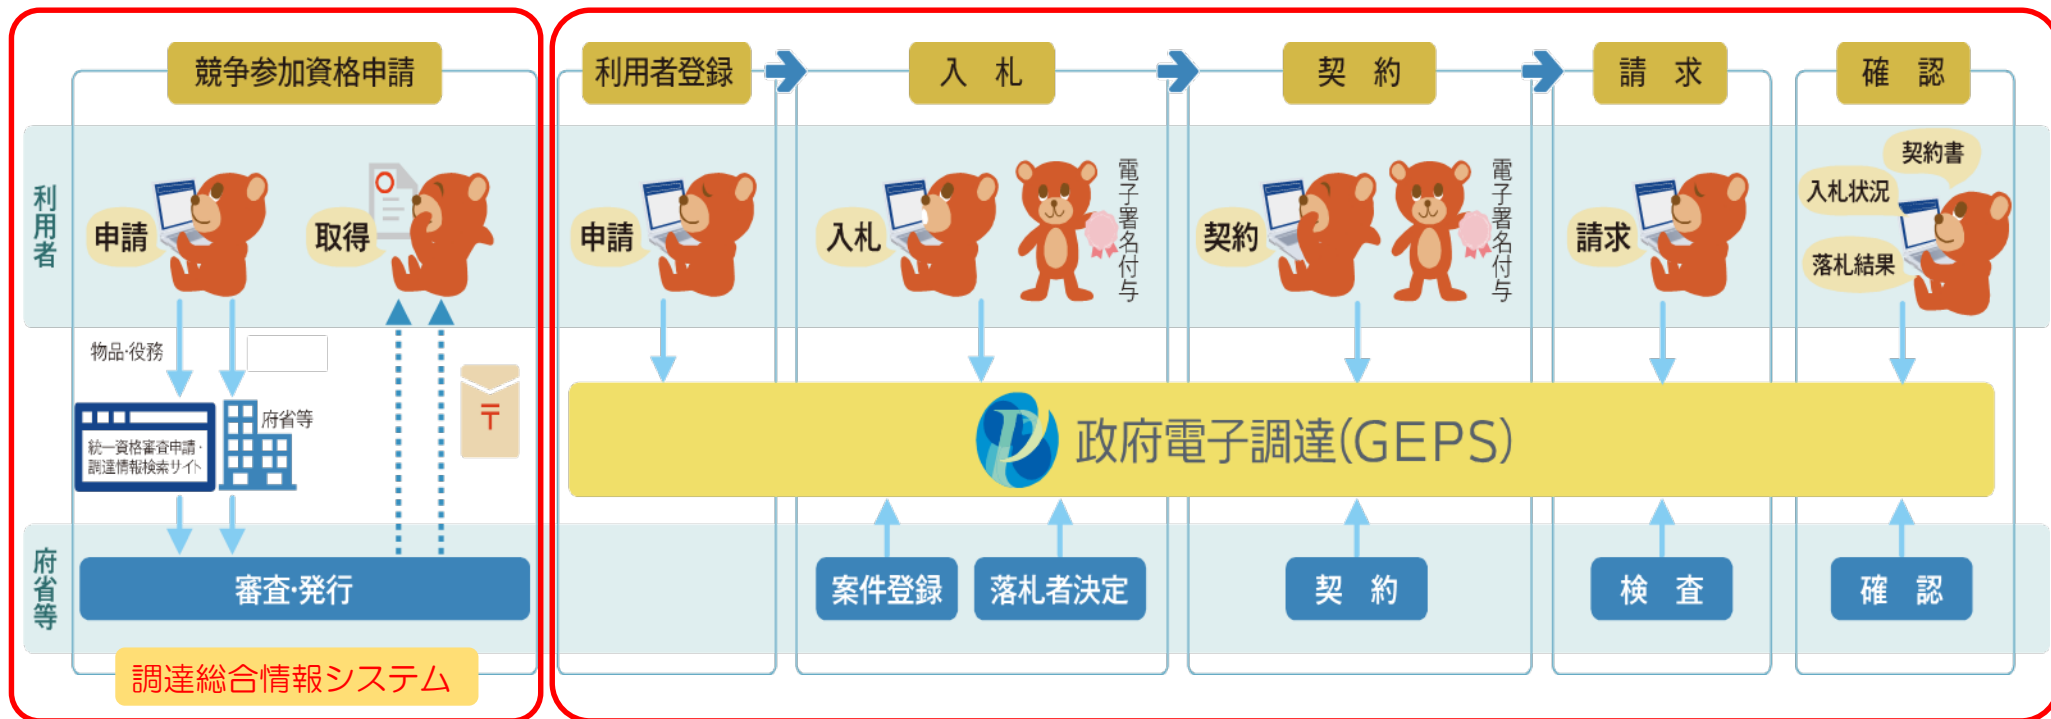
競争参加資格申請

利用者

申請

取得

物品·役務

統一資格審査申請·調達情報検索サイト

府省等

〒

府省等

審査·発行

調達総合情報システム

利用者登録

入　札

契　約

請　求

確　認

申請

入札

電子署名付与

契約

電子署名付与

請求

契約書

入札状況

落札結果

政府電子調達(GEPS)

案件登録

落札者決定

契　約

検　査

確　認